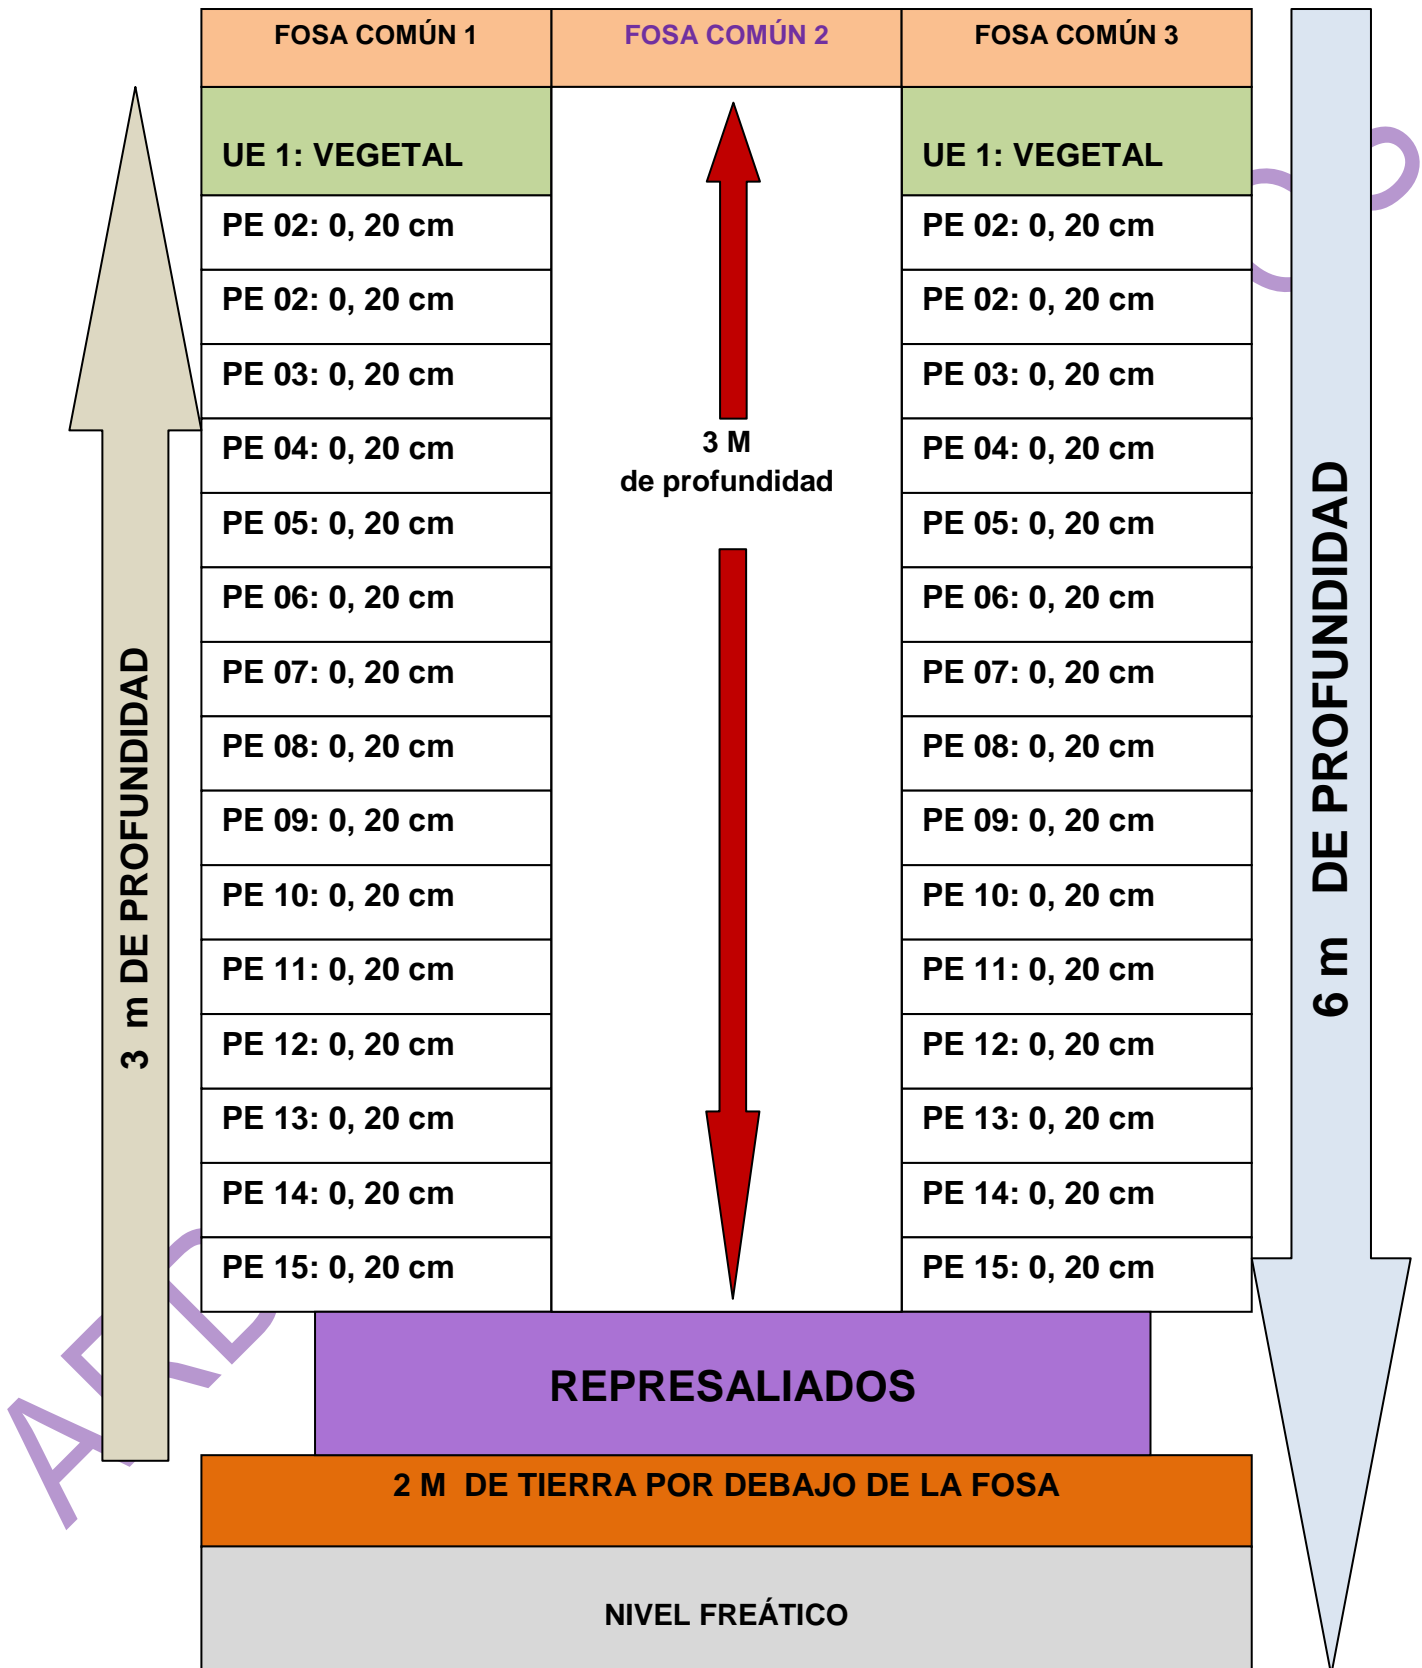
3 m DE PROFUNDIDAD

| FOSA COMÚN 1 | FOSA COMÚN 2 | FOSA COMÚN 3 |
|---|---|---|
| UE 1: VEGETAL | 3 M de profundidad | UE 1: VEGETAL |
| PE 02: 0, 20 cm | | PE 02: 0, 20 cm |
| PE 02: 0, 20 cm | | PE 02: 0, 20 cm |
| PE 03: 0, 20 cm | | PE 03: 0, 20 cm |
| PE 04: 0, 20 cm | | PE 04: 0, 20 cm |
| PE 05: 0, 20 cm | | PE 05: 0, 20 cm |
| PE 06: 0, 20 cm | | PE 06: 0, 20 cm |
| PE 07: 0, 20 cm | | PE 07: 0, 20 cm |
| PE 08: 0, 20 cm | | PE 08: 0, 20 cm |
| PE 09: 0, 20 cm | | PE 09: 0, 20 cm |
| PE 10: 0, 20 cm | | PE 10: 0, 20 cm |
| PE 11: 0, 20 cm | | PE 11: 0, 20 cm |
| PE 12: 0, 20 cm | | PE 12: 0, 20 cm |
| PE 13: 0, 20 cm | | PE 13: 0, 20 cm |
| PE 14: 0, 20 cm | | PE 14: 0, 20 cm |
| PE 15: 0, 20 cm | | PE 15: 0, 20 cm |

6 m DE PROFUNDIDAD

REPRESALIADOS

2 M DE TIERRA POR DEBAJO DE LA FOSA

NIVEL FREÁTICO